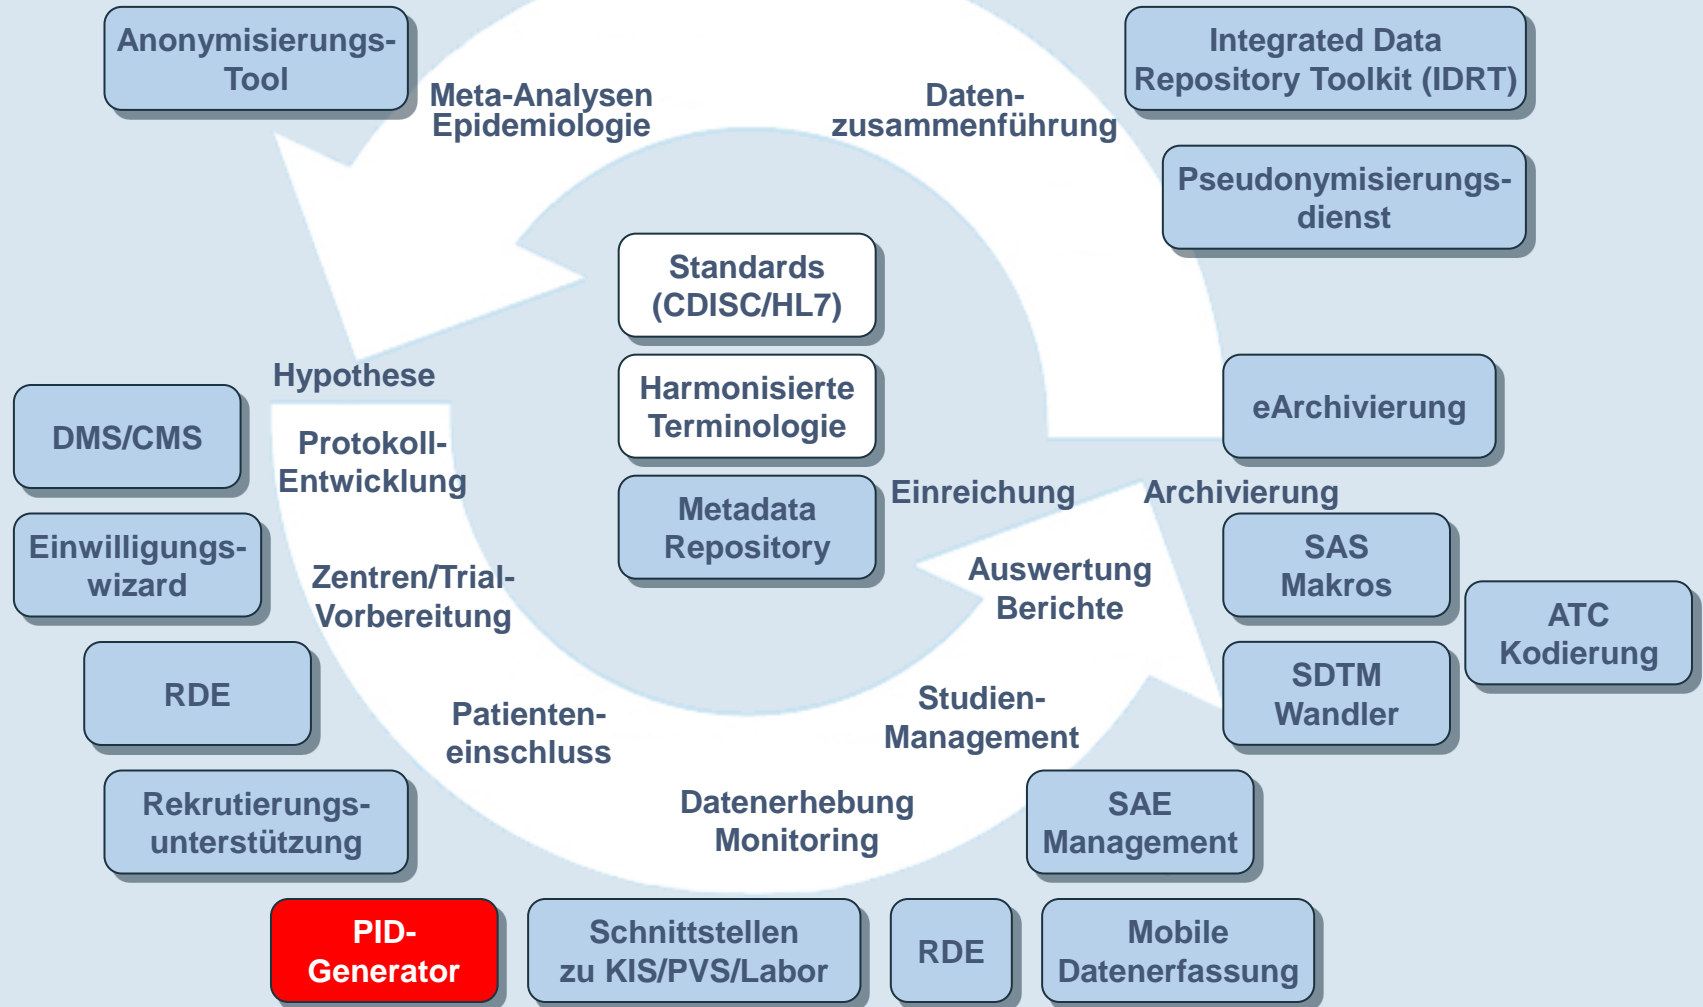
Anonymisierungs-Tool

Meta-Analysen
Epidemiologie

Daten-zusammenführung

Integrated Data Repository Toolkit (IDRT)

Pseudonymisierungs-dienst

Standards (CDISC/HL7)

Harmonisierte Terminologie

Metadata Repository

Hypothese

DMS/CMS

Protokoll-Entwicklung

eArchivierung

Einreichung

Archivierung

Einwilligungs-wizard

Zentren/Trial-Vorbereitung

Auswertung
Berichte

SAS Makros

ATC Kodierung

RDE

SDTM Wandler

Patienten-einschluss

Studien-Management

Rekrutierungs-unterstützung

Datenerhebung
Monitoring

SAE Management

PID-Generator

Schnittstellen zu KIS/PVS/Labor

RDE

Mobile Datenerfassung